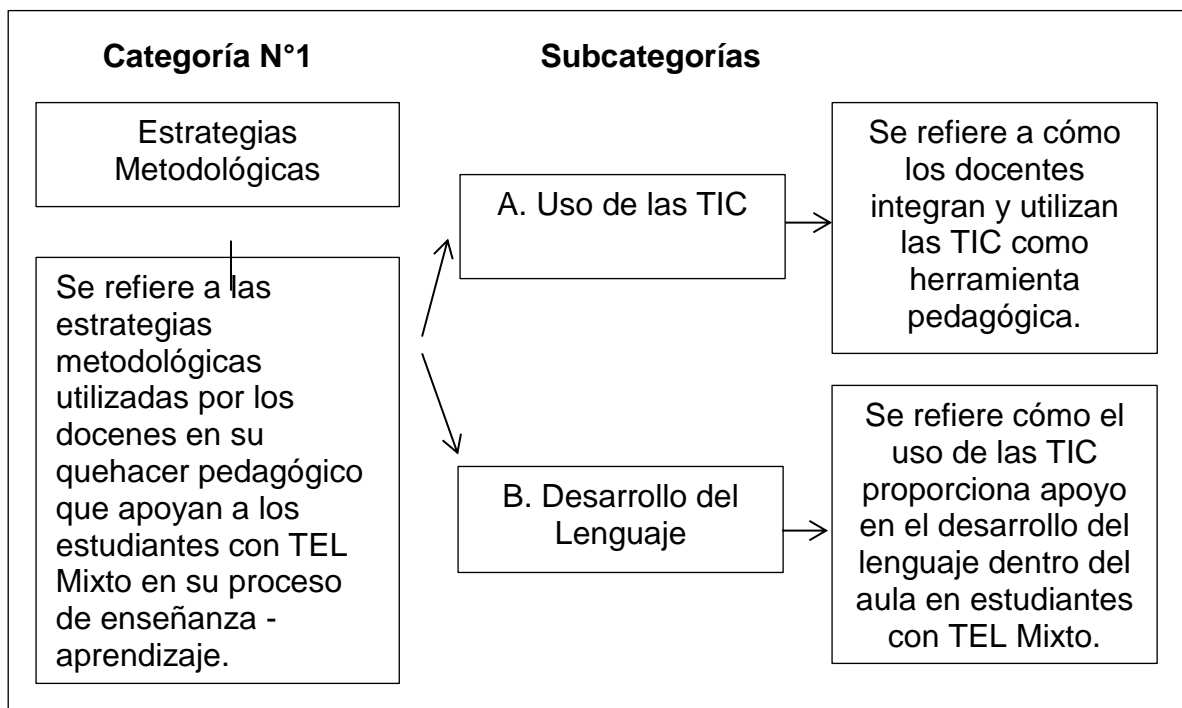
Categoría N°1

Subcategorías

Estrategias Metodológicas

Se refiere a las estrategias metodológicas utilizadas por los docenes en su quehacer pedagógico que apoyan a los estudiantes con TEL Mixto en su proceso de enseñanza - aprendizaje.

A. Uso de las TIC

Se refiere a cómo los docentes integran y utilizan las TIC como herramienta pedagógica.

B. Desarrollo del Lenguaje

Se refiere cómo el uso de las TIC proporciona apoyo en el desarrollo del lenguaje dentro del aula en estudiantes con TEL Mixto.